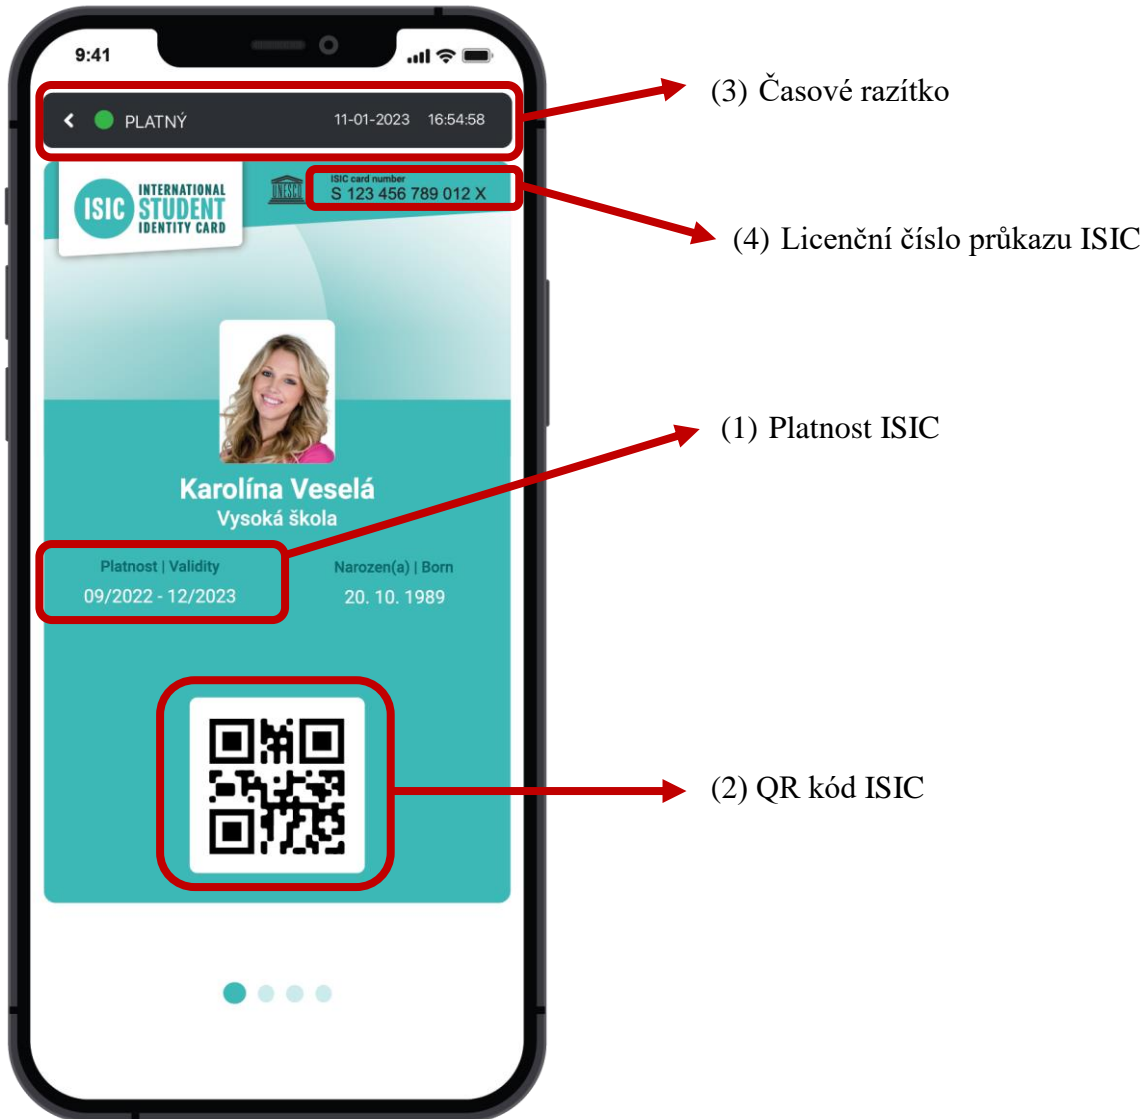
9:41

PLATNÝ 11-01-2023 16:54:58

(3) Časové razítko

ISIC INTERNATIONAL STUDENT IDENTITY CARD

UNESCO

ISIC card number
S 123 456 789 012 X

(4) Licenční číslo průkazu ISIC

(1) Platnost ISIC

Karolína Veselá
Vysoká škola

Platnost | Validity
09/2022 - 12/2023

Narozen(a) | Born
20. 10. 1989

(2) QR kód ISIC